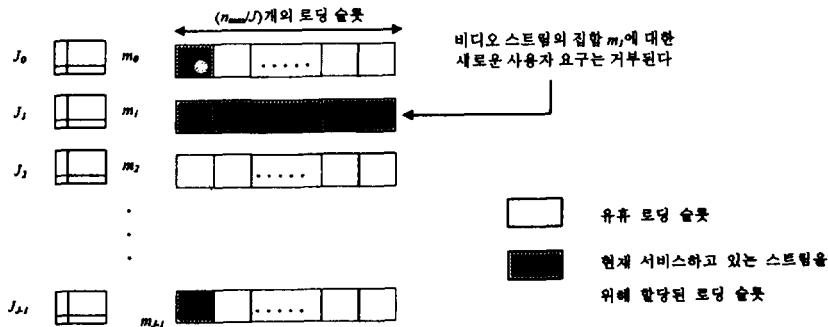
$(n_{max}/J)$개의 로딩 슬롯

비디오 스트림의 집합 $m_1$에 대한 새로운 사용자 요구는 거부된다

$J_0$ $m_0$ .....

$J_1$ $m_1$

$J_2$ $m_2$ .....

$J_{J-1}$ $m_{J-1}$ .....

유휴 로딩 슬롯

현재 서비스하고 있는 스트림을 위해 할당된 로딩 슬롯